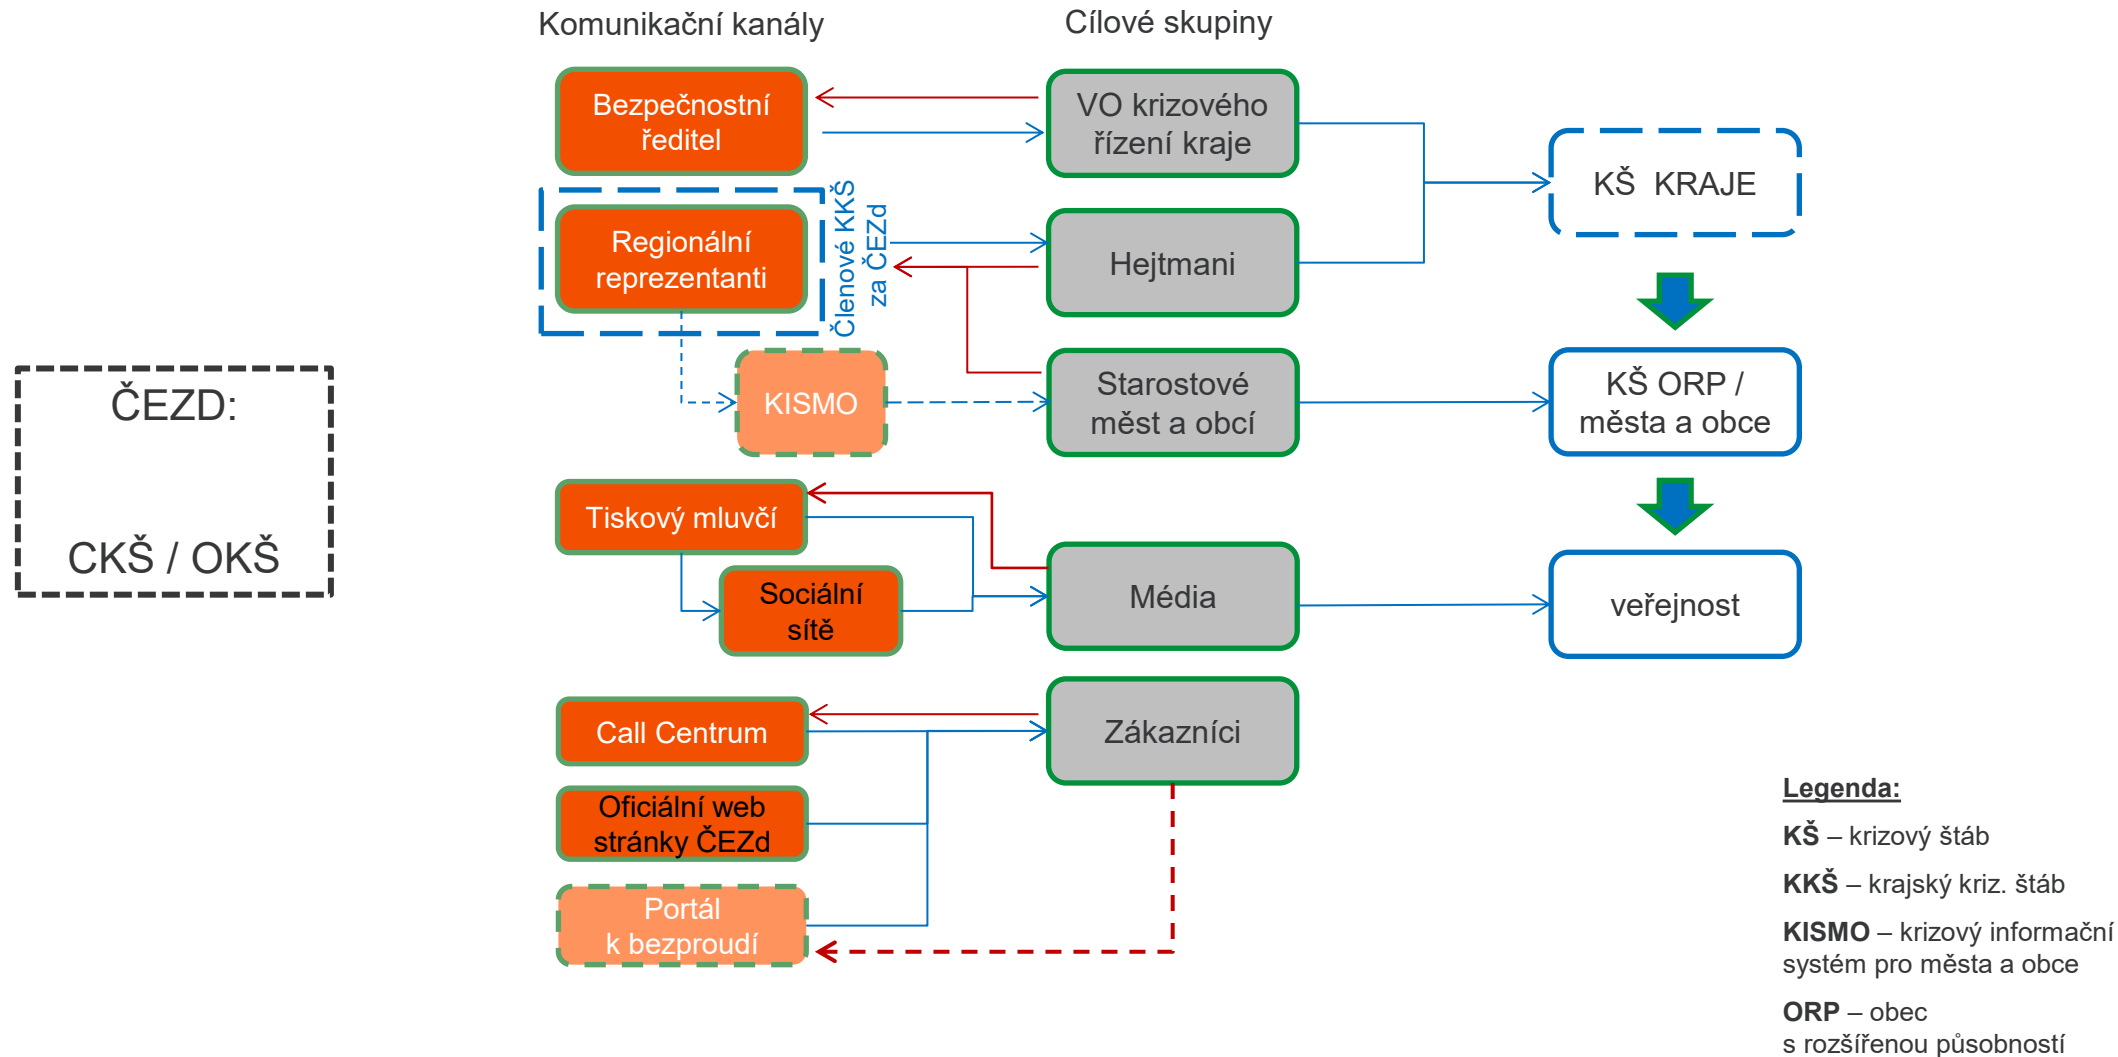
ČEZD:

CKŠ / OKŠ

Komunikační kanály

Cílové skupiny

Bezpečnostní ředitel

VO krizového řízení kraje

KŠ KRAJE

Regionální reprezentanti

Členové KKŠ za ČEZd

Hejtmani

KISMO

Starostové měst a obcí

KŠ ORP / města a obce

Tiskový mluvčí

Sociální sítě

Média

veřejnost

Call Centrum

Zákazníci

Oficiální web stránky ČEZd

Portál k bezproudí

Legenda:

KŠ – krizový štáb

KKŠ – krajský kriz. štáb

KISMO – krizový informační systém pro města a obce

ORP – obec s rozšířenou působností